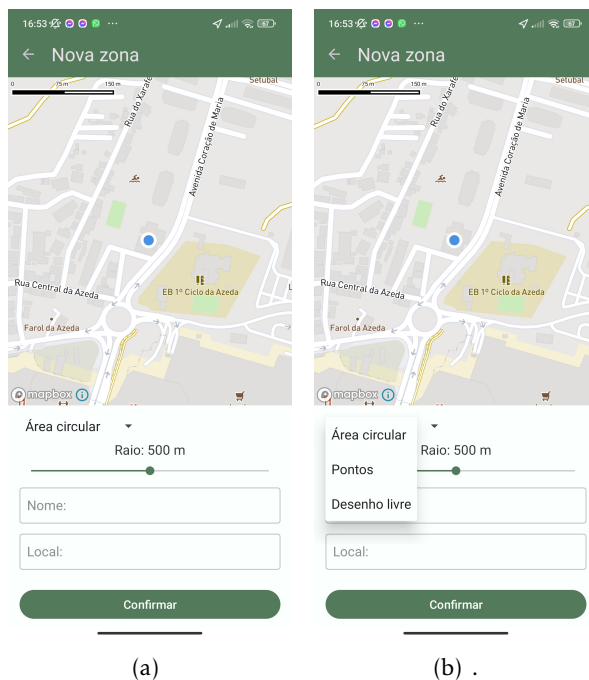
16:53 ··· 67

← Nova zona

0 75 m 150 m Setubal

Rua do Xarafe

Avenida Coração de Maria

Rua Central da Azeda

EB 1º Ciclo da Azeda

Farol da Azeda

mapbox

Área circular

Raio: 500 m

Nome:

Local:

Confirmar

(a)

16:53 ··· 67

← Nova zona

0 75 m 150 m Setubal

Rua do Xarafe

Avenida Coração de Maria

Rua Central da Azeda

EB 1º Ciclo da Azeda

Farol da Azeda

mapbox

Área circular

Pontos

Desenho livre

Raio: 500 m

Local:

Confirmar

(b) .